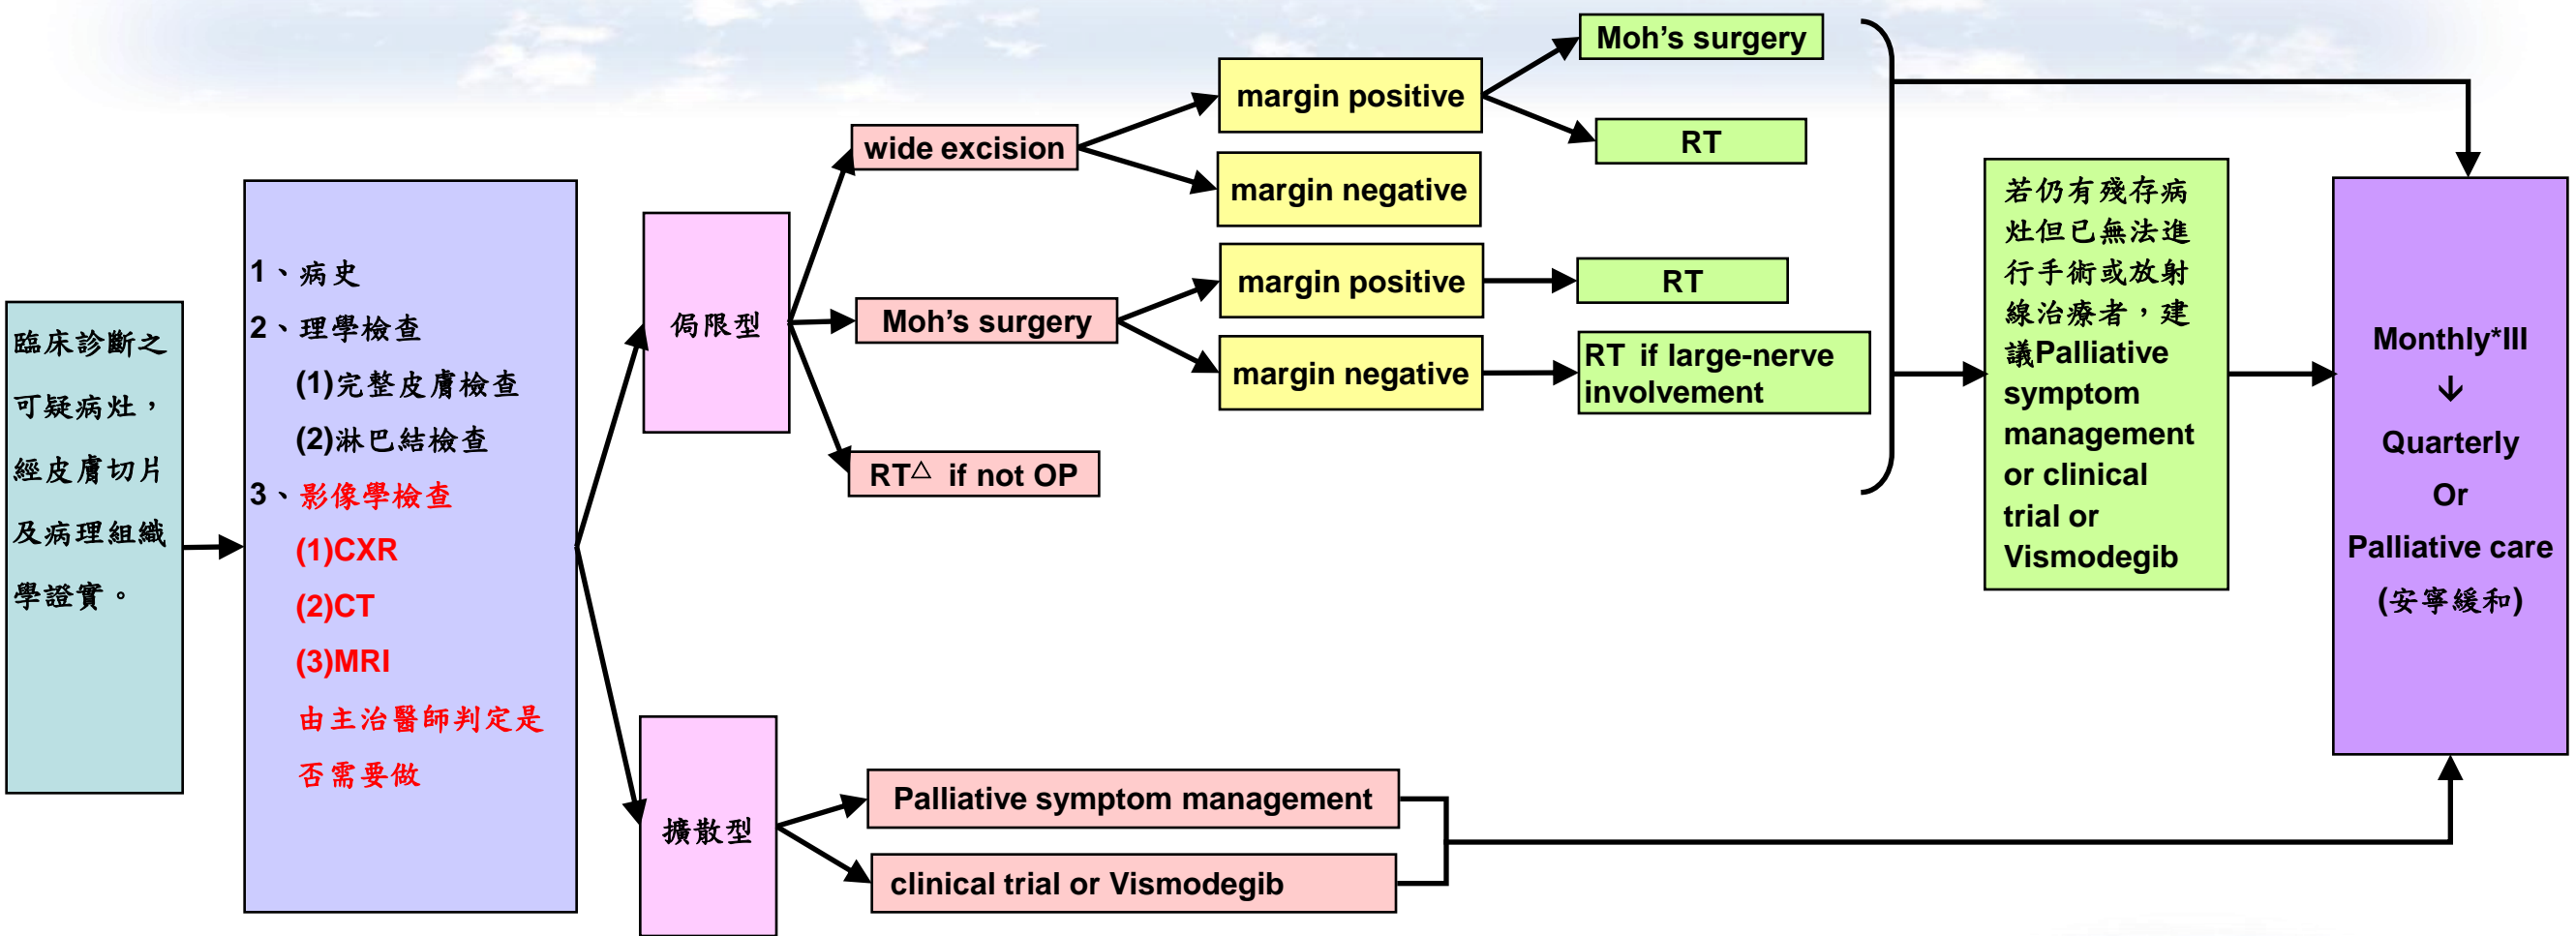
臨床診斷之可疑病灶，經皮膚切片及病理組織學證實。

1、病史
2、理學檢查
(1)完整皮膚檢查
(2)淋巴結檢查
3、影像學檢查
(1)CXR
(2)CT
(3)MRI
由主治醫師判定是否需要做

侷限型

wide excision

margin positive

Moh’s surgery

RT

margin negative

Moh’s surgery

margin positive

RT

margin negative

RT if large-nerve involvement

RT△ if not OP

擴散型

Palliative symptom management

clinical trial or Vismodegib

若仍有殘存病灶但已無法進行手術或放射線治療者，建議Palliative symptom management or clinical trial or Vismodegib

Monthly*III
↓
Quarterly
Or
Palliative care
(安寧緩和)